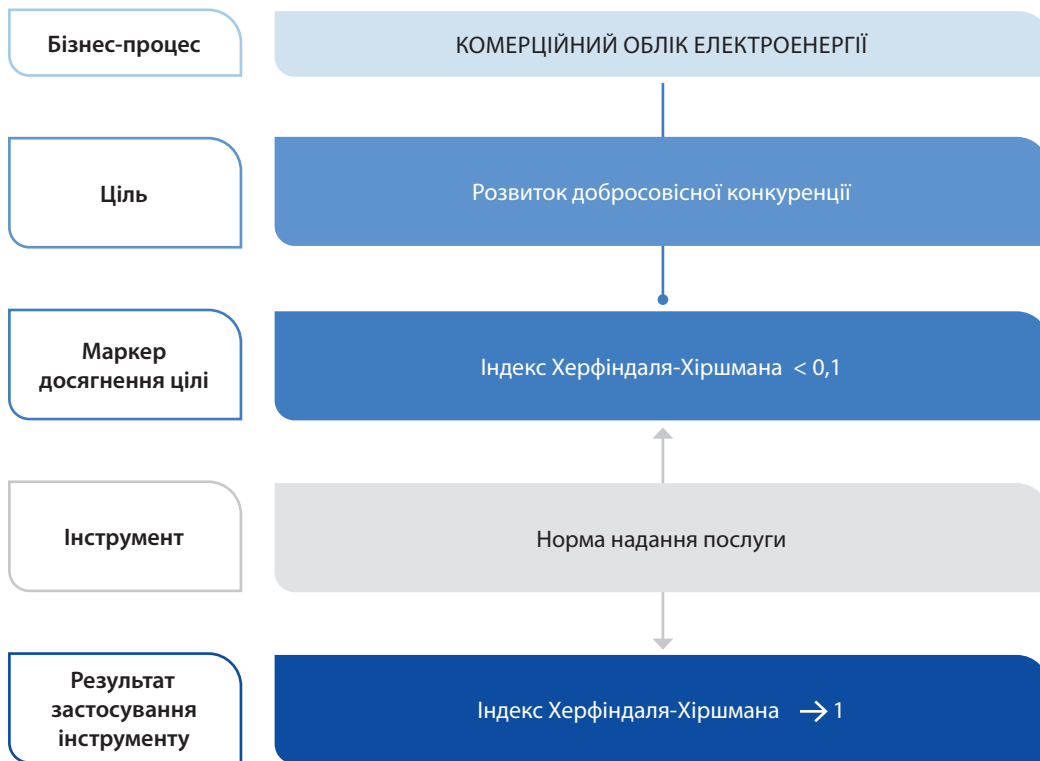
Бізнес-процес

КОМЕРЦІЙНИЙ ОБЛІК ЕЛЕКТРОЕНЕРГІЇ

Ціль

Розвиток добросовісної конкуренції

Маркер досягнення цілі

Індекс Херфіндаля-Хіршмана $< 0,1$

Інструмент

Норма надання послуги

Результат застосування інструменту

Індекс Херфіндаля-Хіршмана $\rightarrow 1$